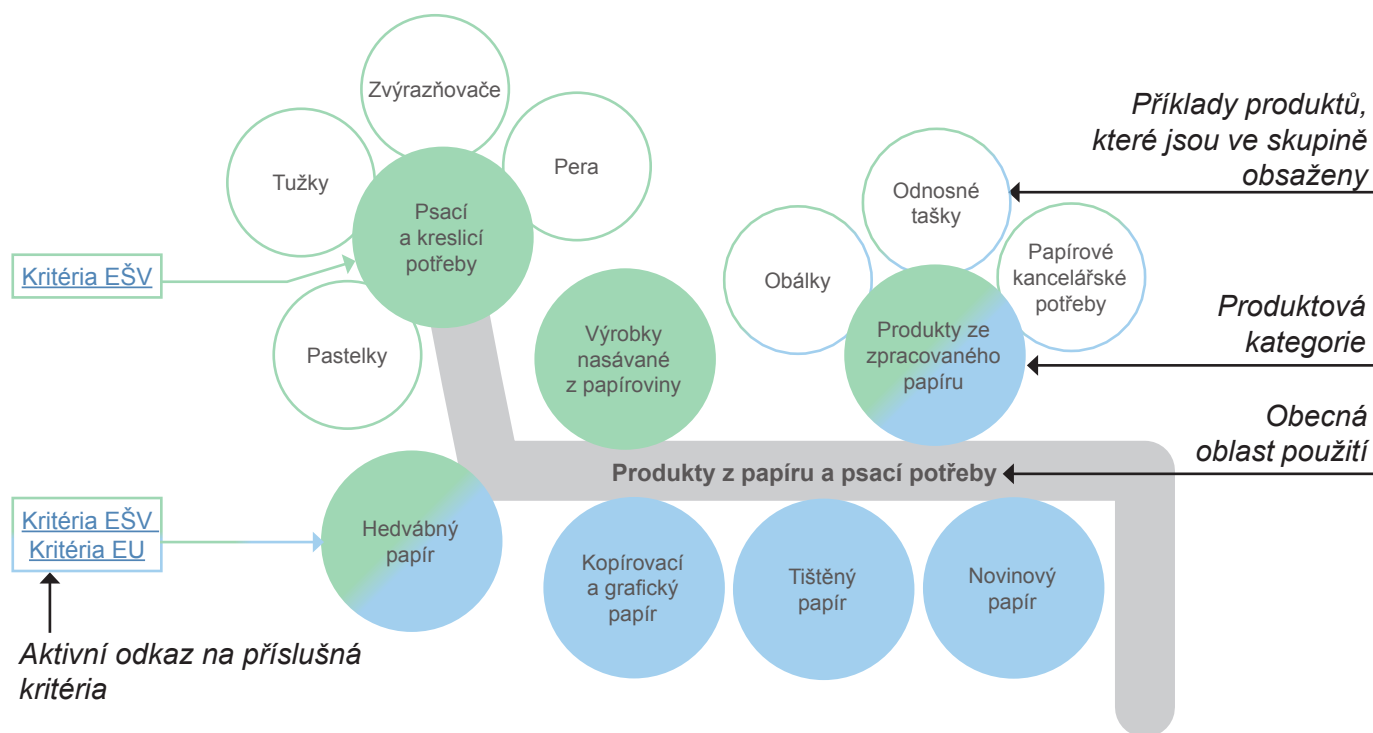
Zvýrazňovače

Tužky

Pera

Psací a kreslicí potřeby

Kritéria EŠV

Pastelky

Výrobky nasávané z papíroviny

Příklady produktů, které jsou ve skupině obsaženy

Odnosné tašky

Obálky

Papírové kancelářské potřeby

Produkty ze zpracovaného papíru

Produktová kategorie

Obecná oblast použití

Produkty z papíru a psací potřeby

Kritéria EŠV
Kritéria EU

Hedvábný papír

Kopírovací a grafický papír

Tištěný papír

Novinový papír

Aktivní odkaz na příslušná kritéria